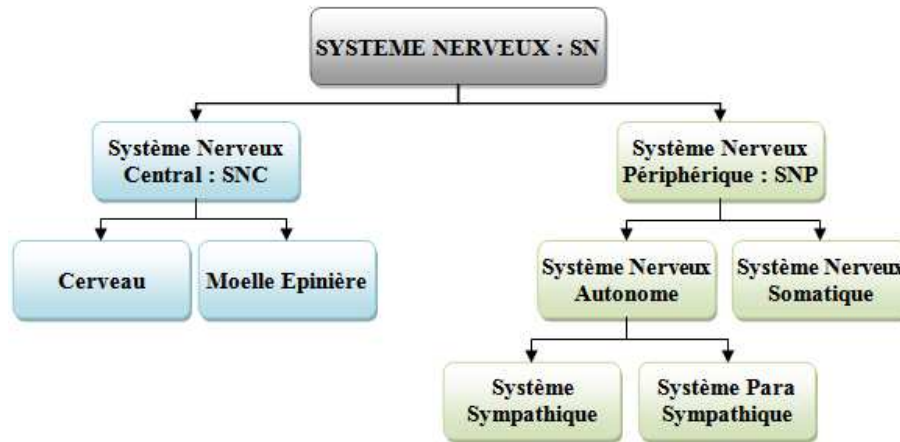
SYSTEME NERVEUX : SN

Système Nerveux Central : SNC

Système Nerveux Périphérique : SNP

Cerveau

Moelle Epinière

Système Nerveux Autonome

Système Nerveux Somatique

Système Sympathique

Système Para Sympathique